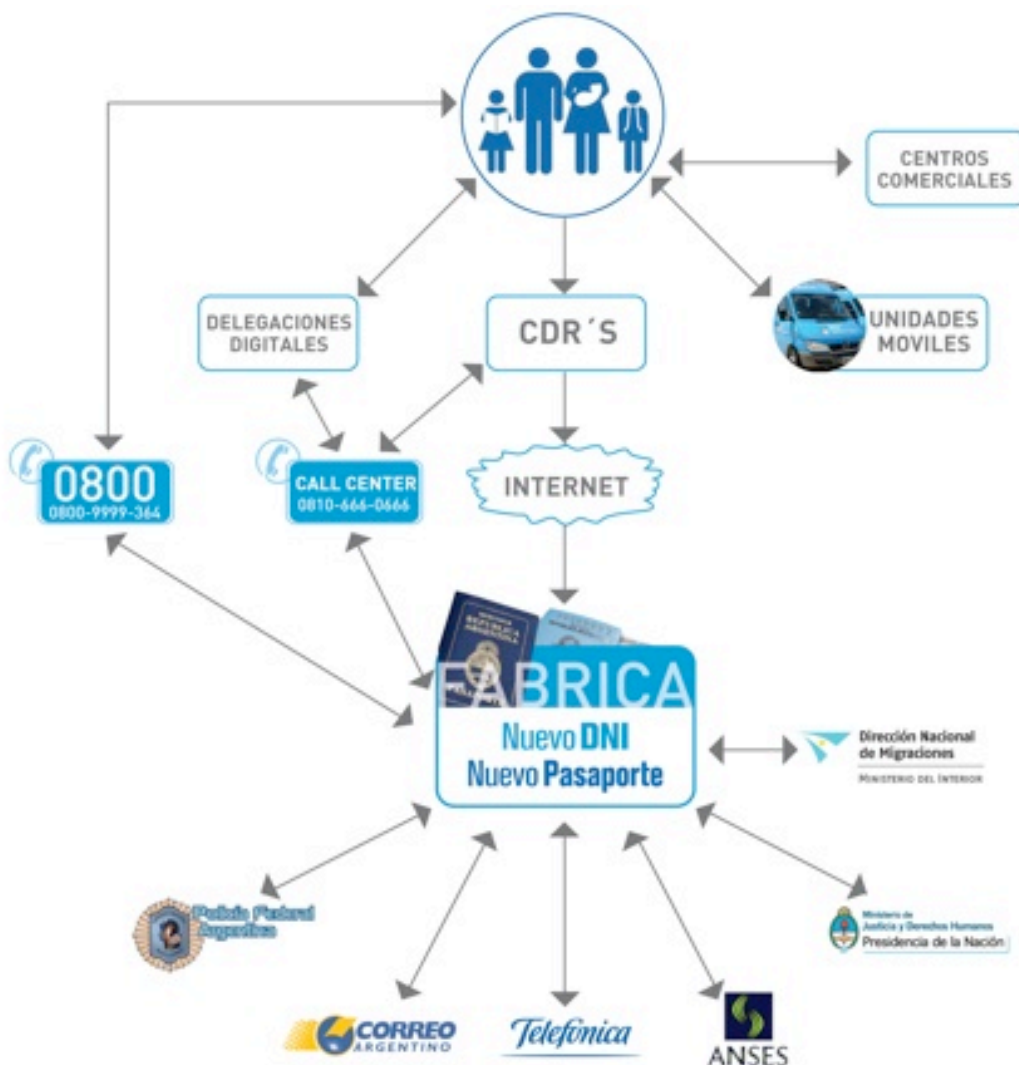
CENTROS COMERCIALES

DELEGACIONES DIGITALES

CDR´S

UNIDADES MOVILES

0800
0800-9999-364

CALL CENTER
0810-666-0666

INTERNET

FABRICA
Nuevo DNI
Nuevo Pasaporte

Dirección Nacional de Migraciones
Ministerio del Interior

Policía Federal Argentina

Ministerio de Justicia y Derechos Humanos
Presidencia de la Nación

CORREO ARGENTINO

Telefónica

ANSES